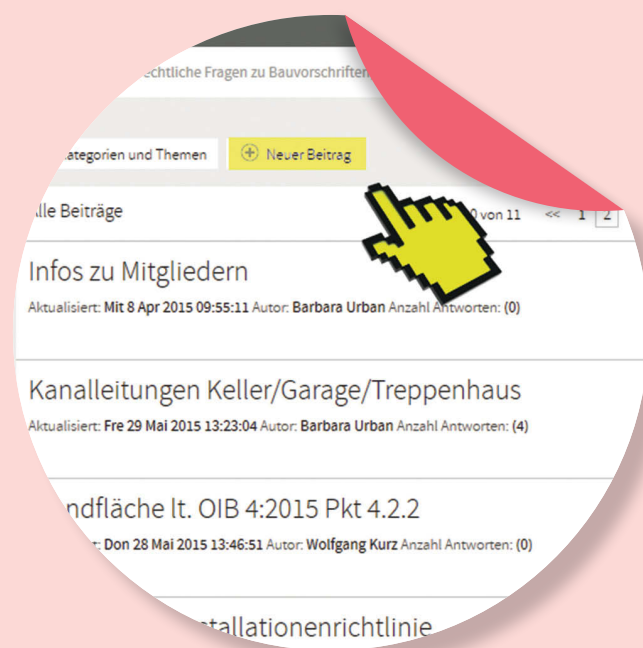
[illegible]echtliche Fragen zu Bauvorschriften

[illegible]ategorien und Themen

Neuer Beitrag

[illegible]lle Beiträge

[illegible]0 von 11 << 1 2

Infos zu Mitgliedern

Aktualisiert: Mit 8 Apr 2015 09:55:11 Autor: Barbara Urban Anzahl Antworten: (0)

Kanalleitungen Keller/Garage/Treppenhaus

Aktualisiert: Fre 29 Mai 2015 13:23:04 Autor: Barbara Urban Anzahl Antworten: (4)

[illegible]ndfläche lt. OIB 4:2015 Pkt 4.2.2

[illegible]: Don 28 Mai 2015 13:46:51 Autor: Wolfgang Kurz Anzahl Antworten: (0)

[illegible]stallationenrichtlinie